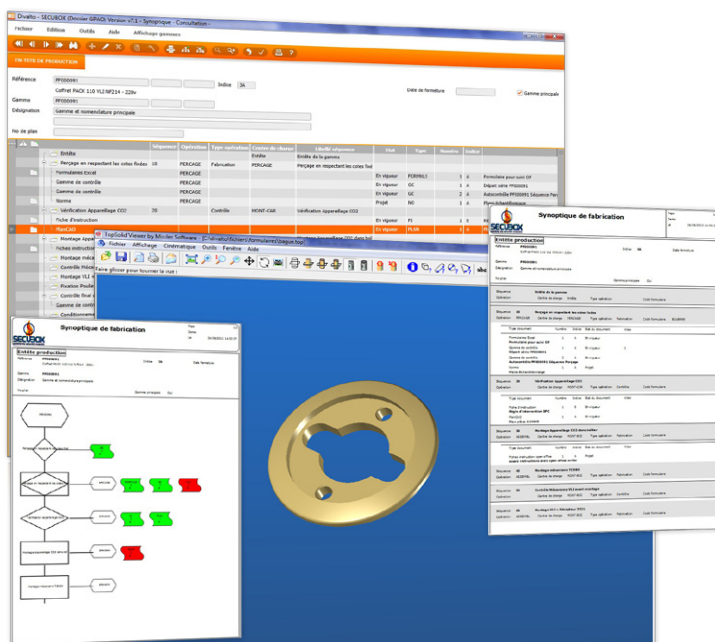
Divalto - SECUBOX (Dossier GPAO) Version v7.1 - Synoptique - Consultation -

Fichier Edition Outils Aide Affichage gammes

EN TETE DE PRODUCTION

Référence PF000091

Coffret PACK 110 VL2NF214 - 220v

Indice 3A

Date de fermeture

Gamme principale

Gamme PF000091

Désignation Gamme et nomenclature principale

No de plan

| | Séquence | Opération | Type opération | Centre de charge | Libellé séquence | Etat | Type | Numéro | Indice |
|---|---|---|---|---|---|---|---|---|---|
| Entête | | | | Entête | Entête de la gamme | | | | |
| Perçage en respectant les cotes fixées | 10 | PERCAGE | Fabrication | PERCAGE | Perçage en respectant les cotes four | | | | |
| Formulaires excel | | PERCAGE | | | | En vigueur | FORMUL | 1 | A |
| Gamme de contrôle | | PERCAGE | | | | En vigueur | GC | 1 | A |
| Gamme de contrôle | | PERCAGE | | | | En vigueur | GC | 2 | A |
| Norme | | PERCAGE | | | | Projet | NO | 1 | A |
| Vérification Appareillage CCO | 20 | | Contrôle | MONT-CAR | Vérification appareillage CO2 | | | | |
| Fiche d'instruction | | | | | | En vigueur | FI | 1 | A |
| PlanCAO | | | | | | En vigueur | PLAN | 1 | A |
| Montage Appa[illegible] | | | | | | | | | |
| Fiche instructio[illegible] | | | | | | | | | |
| Montage méca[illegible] | | | | | | | | | |
| Contrôle Précis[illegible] | | | | | | | | | |
| Fixation Poulie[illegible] | | | | | | | | | |
| Contrôle final s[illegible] | | | | | | | | | |
| Gamme de contrô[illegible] | | | | | | | | | |
| Conditionneme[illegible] | | | | | | | | | |

Formulaire pour suivi OF
Départ série PF000091
Autocontrôle PF000091 Séquence Per
Plan schématiques

TopSolid'Viewer by Missler Software - [C:\divalto\fichiers\formulaires\bague.top]

Fichier Affichage Cinématique Outils Fenêtre Aide

Faire glisser pour tourner la vue )

Synoptique de fabrication

SECUBOX

Entête production

Référence PF000091
Coffret PACK 110 VL2NF214 - 220v
Indice 3A
Date fermeture
Gamme PF000091
Désignation Gamme et nomenclature principale
Gamme principale Oui

Synoptique de fabrication

Entête production

Référence PF000091
Indice 3A
Date fermeture
Gamme PF000091
Désignation Gamme et nomenclature principale
Gamme principale Oui

Séquence Entête de la gamme
Opération Centre de charge Entête Type opération Code formulaire

Séquence 10 Perçage en respectant les cotes fixées
Opération PERCAGE Centre de charge PERCAGE Type opération Fabrication Code formulaire

Formulaire pour suivi OF
Départ série PF000091
Autocontrôle PF000091 Séquence Perçage
Norme

Séquence 20 Vérification Appareillage CO2
Opération Centre de charge MONT-CAR Type opération Contrôle

Fiche d'instruction
Règle d'obtention SPC

Séquence 30 Montage Appareillage CO2 dans coffret
Opération ASSEMB Centre de charge MONT-BOX Type opération Fabrication

Séquence 40 Montage mécanique TC055
Opération ASSEMB Centre de charge MONT-BOX Type opération Fabrication

Séquence 50 Contrôle Précision et mise montage

Séquence 60 Montage et Alimentation TC055